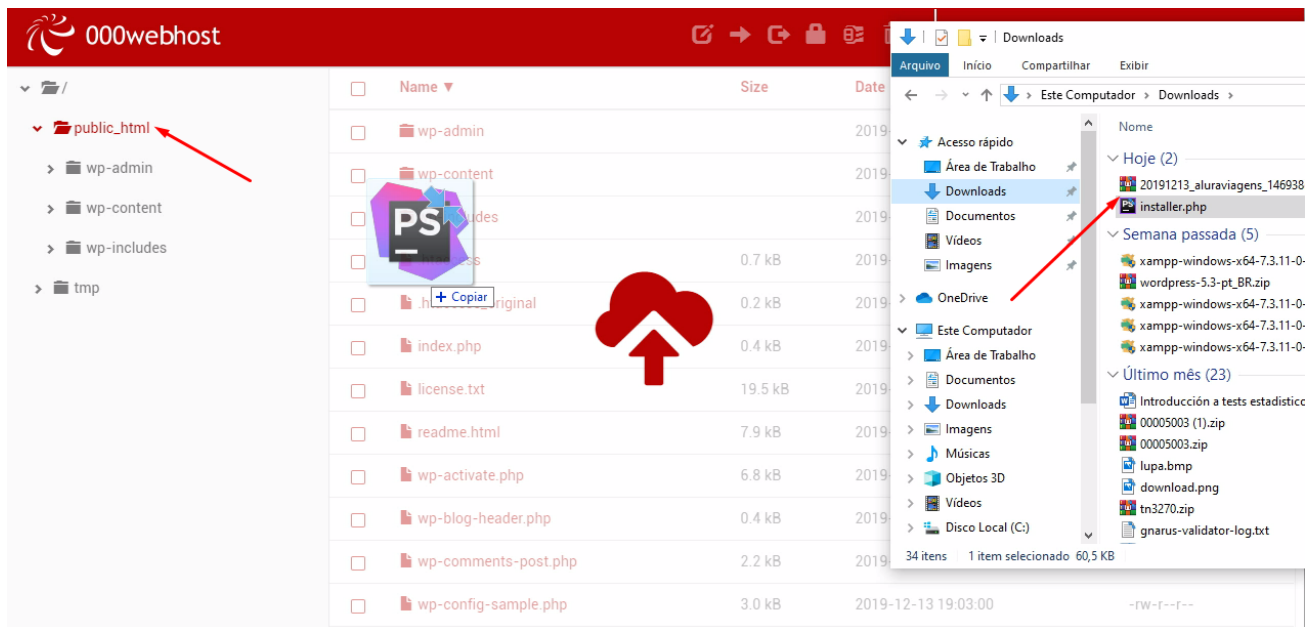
000webhost

/
public_html
wp-admin
wp-content
wp-includes
tmp

| Name ▼ | Size | Date |
|---|---|---|
| wp-admin | | 2019- |
| wp-content | | 2019- |
| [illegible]udes | | 2019- |
| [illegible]ess | 0.7 kB | 2019- |
| .h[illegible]_original | 0.2 kB | 2019- |
| index.php | 0.4 kB | 2019- |
| license.txt | 19.5 kB | 2019- |
| readme.html | 7.9 kB | 2019- |
| wp-activate.php | 6.8 kB | 2019- |
| wp-blog-header.php | 0.4 kB | 2019- |
| wp-comments-post.php | 2.2 kB | 2019- |
| wp-config-sample.php | 3.0 kB | 2019-12-13 19:03:00 |

-rw-r--r--

+ Copiar

Downloads
Arquivo Início Compartilhar Exibir
Este Computador > Downloads >

Acesso rápido
Área de Trabalho
Downloads
Documentos
Vídeos
Imagens
OneDrive
Este Computador
Área de Trabalho
Documentos
Downloads
Imagens
Músicas
Objetos 3D
Vídeos
Disco Local (C:)

Nome
Hoje (2)
20191213_aluraviagens_146938
installer.php
Semana passada (5)
xampp-windows-x64-7.3.11-0-
wordpress-5.3-pt_BR.zip
xampp-windows-x64-7.3.11-0-
xampp-windows-x64-7.3.11-0-
xampp-windows-x64-7.3.11-0-
Último mês (23)
Introducción a tests estadístico
00005003 (1).zip
00005003.zip
lupa.bmp
download.png
tn3270.zip
gnarus-validator-log.txt

34 itens 1 item selecionado 60,5 KB